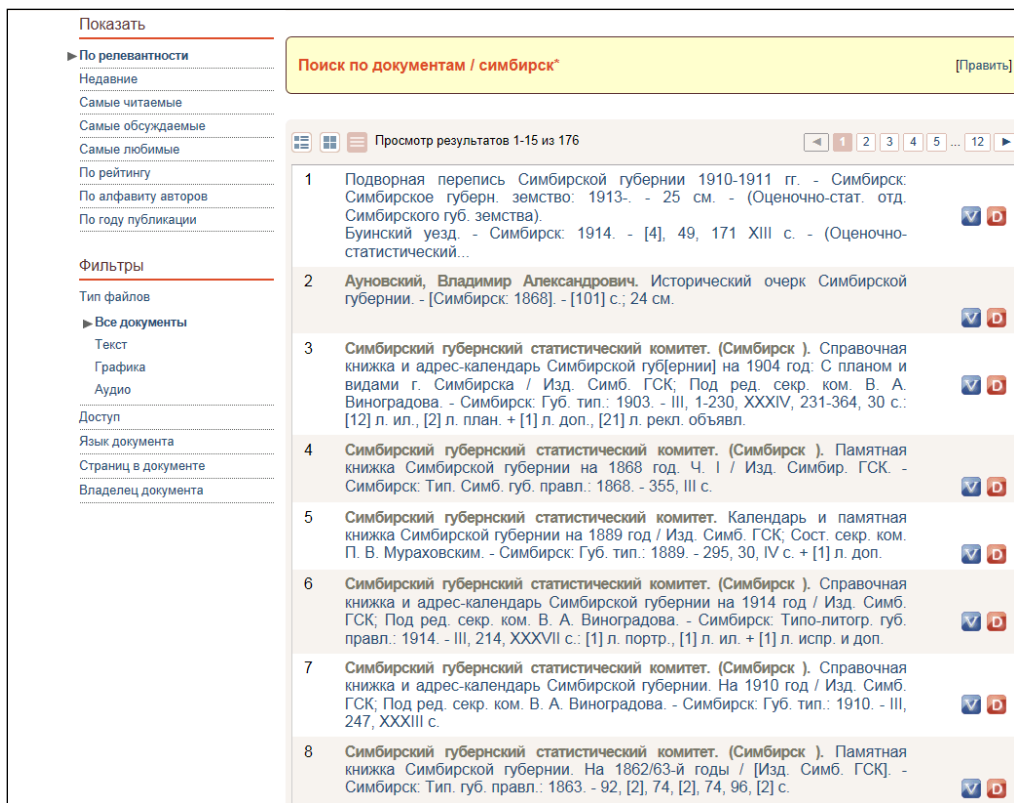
Показать

▶ По релевантности
Недавние
Самые читаемые
Самые обсуждаемые
Самые любимые
По рейтингу
По алфавиту авторов
По году публикации

Фильтры

Тип файлов
▶ Все документы
Текст
Графика
Аудио
Доступ
Язык документа
Страниц в документе
Владелец документа

Поиск по документам / симбирск*

[Править]

Просмотр результатов 1-15 из 176

◄ 1 2 3 4 5 ... 12 ►

1 Подворная перепись Симбирской губернии 1910-1911 гг. - Симбирск: Симбирское губерн. земство: 1913-. - 25 см. - (Оценочно-стат. отд. Симбирского губ. земства).
Буинский уезд. - Симбирск: 1914. - [4], 49, 171 XIII с. - (Оценочно-статистический...

2 Ауновский, Владимир Александрович. Исторический очерк Симбирской губернии. - [Симбирск: 1868]. - [101] с.; 24 см.

3 Симбирский губернский статистический комитет. (Симбирск ). Справочная книжка и адрес-календарь Симбирской губ[ернии] на 1904 год: С планом и видами г. Симбирска / Изд. Симб. ГСК; Под ред. секр. ком. В. А. Виноградова. - Симбирск: Губ. тип.: 1903. - III, 1-230, XXXIV, 231-364, 30 с.: [12] л. ил., [2] л. план. + [1] л. доп., [21] л. рекл. объявл.

4 Симбирский губернский статистический комитет. (Симбирск ). Памятная книжка Симбирской губернии на 1868 год. Ч. I / Изд. Симбир. ГСК. - Симбирск: Тип. Симб. губ. правл.: 1868. - 355, III с.

5 Симбирский губернский статистический комитет. Календарь и памятная книжка Симбирской губернии на 1889 год / Изд. Симб. ГСК; Сост. секр. ком. П. В. Мураховским. - Симбирск: Губ. тип.: 1889. - 295, 30, IV с. + [1] л. доп.

6 Симбирский губернский статистический комитет. (Симбирск ). Справочная книжка и адрес-календарь Симбирской губернии на 1914 год / Изд. Симб. ГСК; Под ред. секр. ком. В. А. Виноградова. - Симбирск: Типо-литогр. губ. правл.: 1914. - III, 214, XXXVII с.: [1] л. портр., [1] л. ил. + [1] л. испр. и доп.

7 Симбирский губернский статистический комитет. (Симбирск ). Справочная книжка и адрес-календарь Симбирской губернии. На 1910 год / Изд. Симб. ГСК; Под ред. секр. ком. В. А. Виноградова. - Симбирск: Губ. тип.: 1910. - III, 247, XXXIII с.

8 Симбирский губернский статистический комитет. (Симбирск ). Памятная книжка Симбирской губернии. На 1862/63-й годы / [Изд. Симб. ГСК]. - Симбирск: Тип. губ. правл.: 1863. - 92, [2], 74, [2], 74, 96, [2] с.